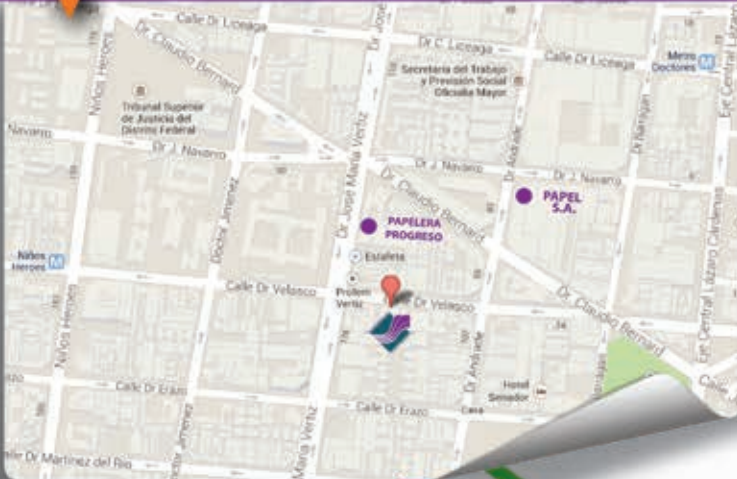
Calle Dr Liceaga
Dr C Liceaga
Calle Dr Liceaga
Metro Doctores
Dr Claudio Bernard
Tribunal Superior de Justicia del Distrito Federal
Secretaría del Trabajo y Previsión Social Oficialía Mayor
Niños Heroes
Navarro
Dr J. Navarro
Dr J. Navarro
Dr J. Navarro
Dr Navarro
Dr José María Vertiz
Dr Andrade
PAPEL S.A.
PAPELERA PROGRESO
Dr Claudio Bernard
Eje Central Lázaro Cárdenas
Niños Heroes
Estafeta
Calle Dr Velasco
Profem Vertiz
Dr Velasco
Doctor Jimenez
Dr Claudio Bernard
Niños Heroes
Dr Andrade
Calle Dr Erazo
Hotel Senador
Calle Dr Erazo
Calle Dr Martinez del Rio
Dr Jimenez
María Vertiz